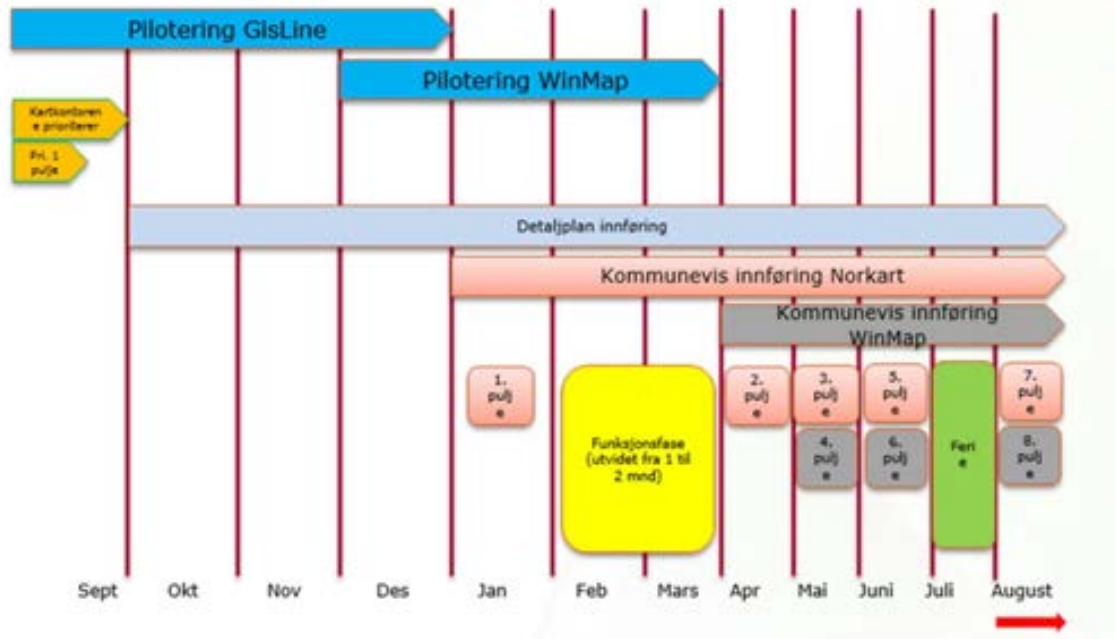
Pilotering GisLine

Pilotering WinMap

Kartkontoren e prioriterer

Pri. 1 pulje

Detaljplan innføring

Kommunevis innføring Norkart

Kommunevis innføring WinMap

1. pulj e

Funksjonsfase (utvidet fra 1 til 2 mnd)

2. pulj e

3. pulj e

4. pulj e

5. pulj e

6. pulj e

Feri e

7. pulj e

8. pulj e

Sept Okt Nov Des Jan Feb Mars Apr Mai Juni Juli August